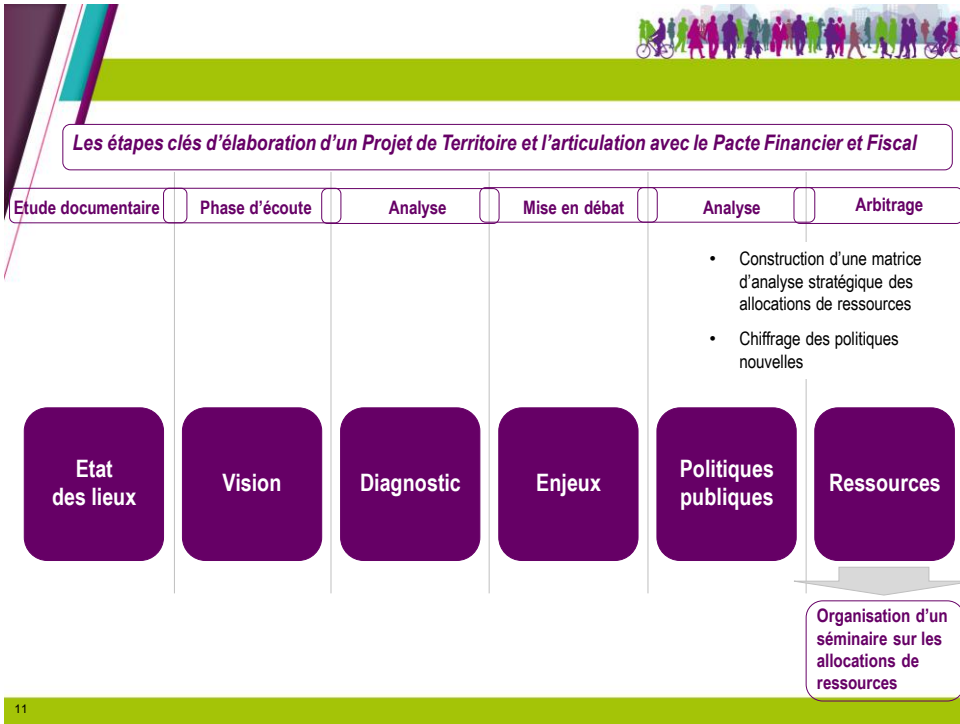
Les étapes clés d'élaboration d'un Projet de Territoire et l'articulation avec le Pacte Financier et Fiscal

Etude documentaire

Phase d'écoute

Analyse

Mise en débat

Analyse

Arbitrage

- Construction d'une matrice d'analyse stratégique des allocations de ressources
- Chiffrage des politiques nouvelles

Etat des lieux

Vision

Diagnostic

Enjeux

Politiques publiques

Ressources

Organisation d'un séminaire sur les allocations de ressources

11